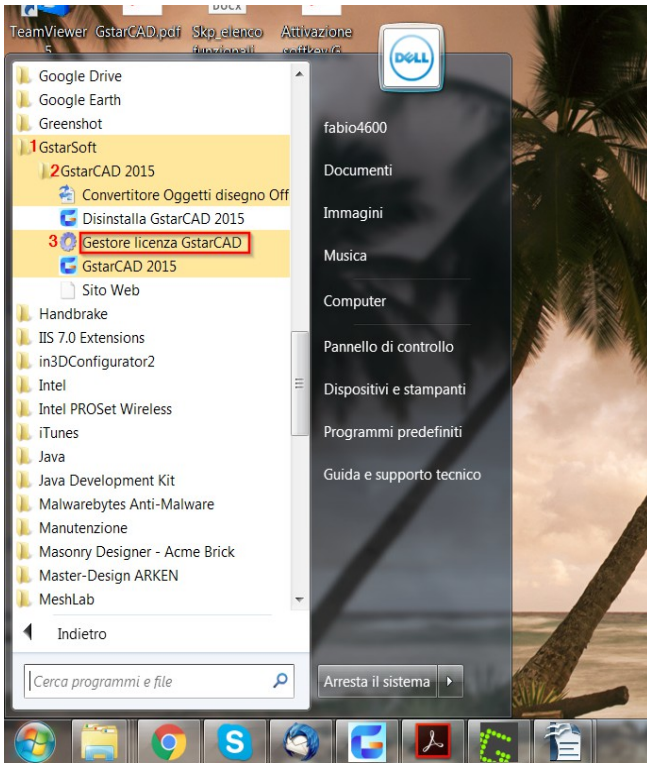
TeamViewer 5 GstarCAD.pdf DOCX Skp_elenco funzionali Attivazione softkey G

DELL

Google Drive
Google Earth
Greenshot
1 GstarSoft
2 GstarCAD 2015
Convertitore Oggetti disegno Off
Disinstalla GstarCAD 2015
3 Gestore licenza GstarCAD
GstarCAD 2015
Sito Web
Handbrake
IIS 7.0 Extensions
in3DConfigurator2
Intel
Intel PROSet Wireless
iTunes
Java
Java Development Kit
Malwarebytes Anti-Malware
Manutenzione
Masonry Designer - Acme Brick
Master-Design ARKEN
MeshLab

Indietro

Cerca programmi e file

fabio4600
Documenti
Immagini
Musica
Computer
Pannello di controllo
Dispositivi e stampanti
Programmi predefiniti
Guida e supporto tecnico

Arresta il sistema